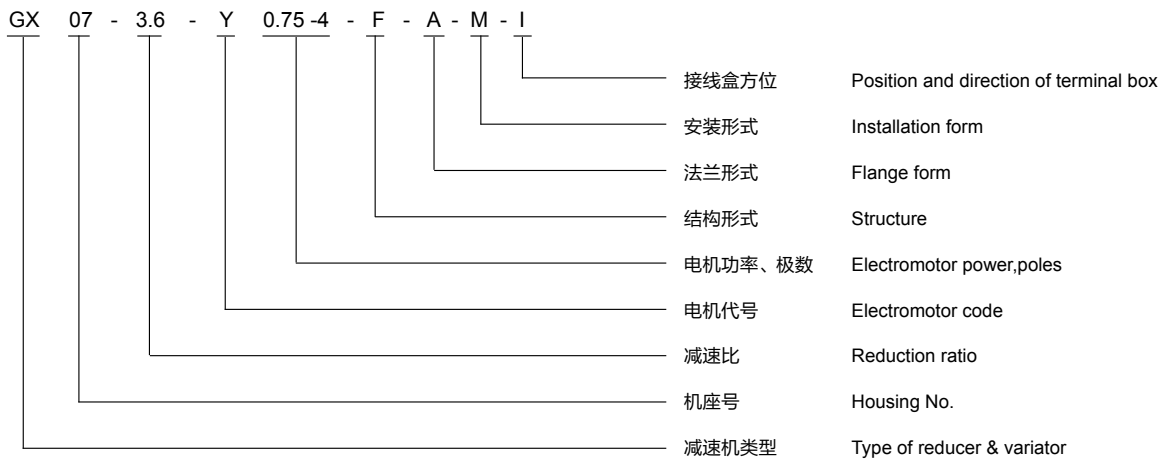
GX 07 - 3.6 - Y 0.75 -4 - F - A - M - I

接线盒方位 Position and direction of terminal box

安装形式 Installation form

法兰形式 Flange form

结构形式 Structure

电机功率、极数 Electromotor power,poles

电机代号 Electromotor code

减速比 Reduction ratio

机座号 Housing No.

减速机类型 Type of reducer & variator